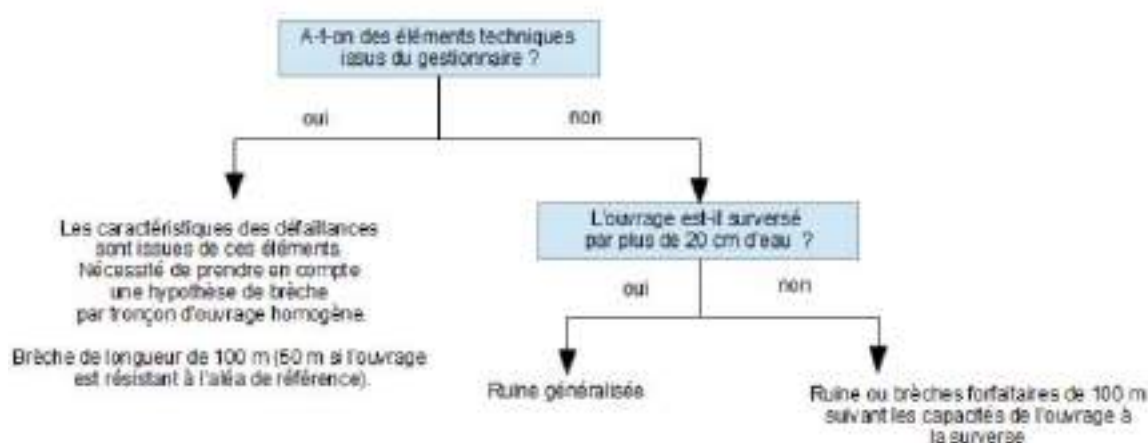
A-t-on des éléments techniques issus du gestionnaire ?

oui

non

Les caractéristiques des défaillances sont issues de ces éléments. Nécessité de prendre en compte une hypothèse de brèche par tronçon d'ouvrage homogène.

Brèche de longueur de 100 m (50 m si l'ouvrage est résistant à l'aléa de référence).

L'ouvrage est-il surversé par plus de 20 cm d'eau ?

oui

non

Ruine généralisée

Ruine ou brèches forfaitaires de 100 m suivant les capacités de l'ouvrage à la surverse